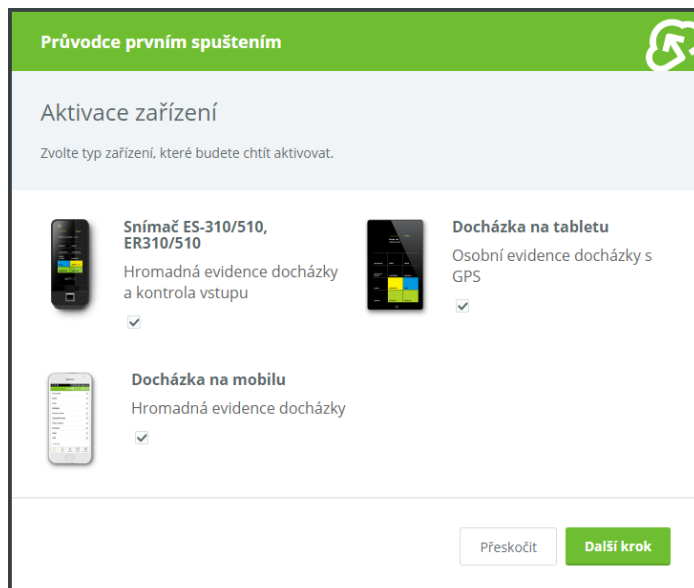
Průvodce prvním spuštením

Aktivace zařízení

Zvolte typ zařízení, které budete chtít aktivovat.

Snímač ES-310/510, ER310/510
Hromadná evidence docházky a kontrola vstupu

Docházka na tabletu
Osobní evidence docházky s GPS

Docházka na mobilu
Hromadná evidence docházky

Přeskočit
Další krok